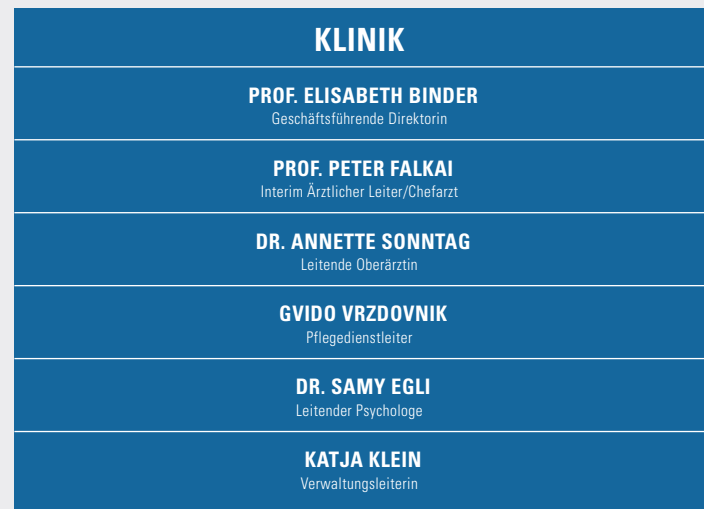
KLINIK

PROF. ELISABETH BINDER
Geschäftsführende Direktorin

PROF. PETER FALKAI
Interim Ärztlicher Leiter/Chefarzt

DR. ANNETTE SONNTAG
Leitende Oberärztin

GVIDO VRZDOVNIK
Pflegedienstleiter

DR. SAMY EGLI
Leitender Psychologe

KATJA KLEIN
Verwaltungsleiterin